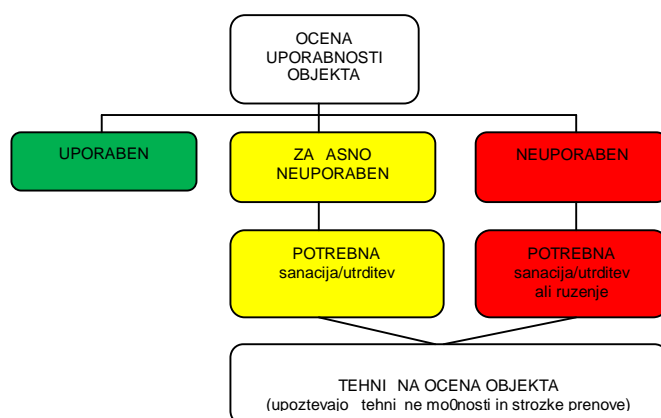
OCENA
UPORABNOSTI
OBJEKTA

UPORABEN

ZA ASNO
NEUPORABEN

NEUPORABEN

POTREBNA
sanacija/utrditev

POTREBNA
sanacija/utrditev
ali ruzenje

TEHNI NA OCENA OBJEKTA
(upoztevajo tehni ne mo0nosti in strozke prenove)